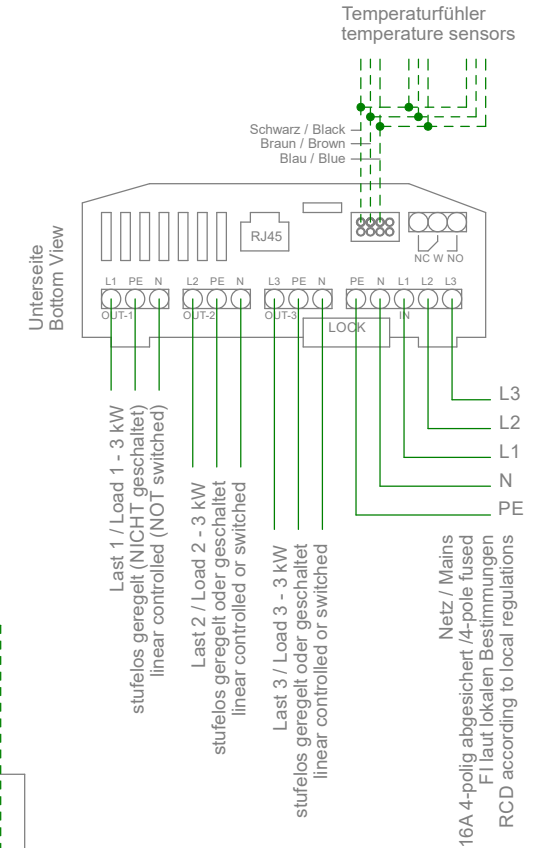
Temperaturfühler
temperature sensors

Schwarz / Black
Braun / Brown
Blau / Blue

Unterseite
Bottom View

RJ45

NC W NO

L1 PE N
OUT-1

L2 PE N
OUT-2

L3 PE N
OUT-3

PE N L1 L2 L3
IN

LOCK

L3
L2
L1
N
PE

Last 1 / Load 1 - 3 kW
stufelos geregelt (NICHT geschaltet)
linear controlled (NOT switched)

Last 2 / Load 2 - 3 kW
stufelos geregelt oder geschaltet
linear controlled or switched

Last 3 / Load 3 - 3 kW
stufelos geregelt oder geschaltet
linear controlled or switched

Netz / Mains
16A 4-polig abgesichert /4-pole fused
FI laut lokalen Bestimmungen
RCD according to local regulations